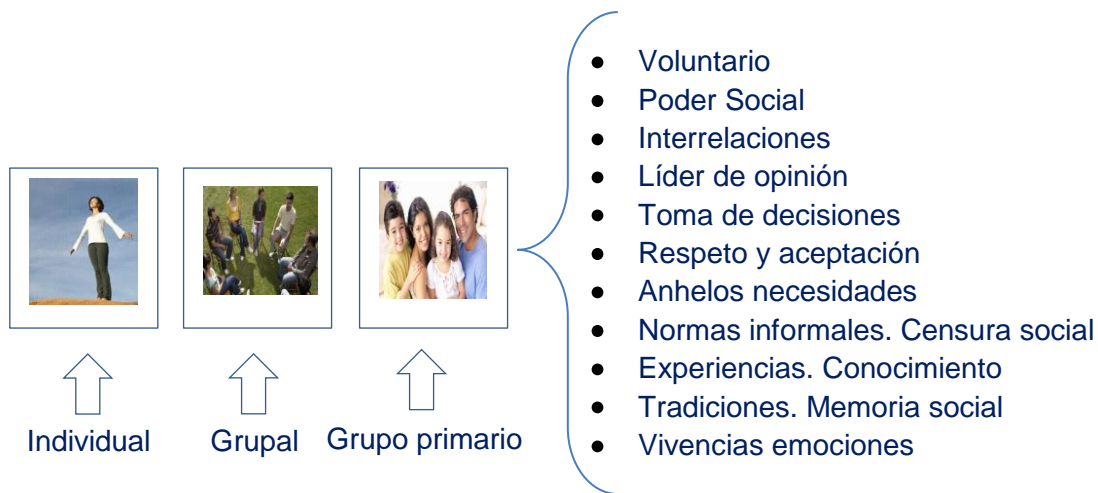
Individual

Grupal

Grupo primario

- Voluntario
- Poder Social
- Interrelaciones
- Líder de opinión
- Toma de decisiones
- Respeto y aceptación
- Anhelos necesidades
- Normas informales. Censura social
- Experiencias. Conocimiento
- Tradiciones. Memoria social
- Vivencias emociones